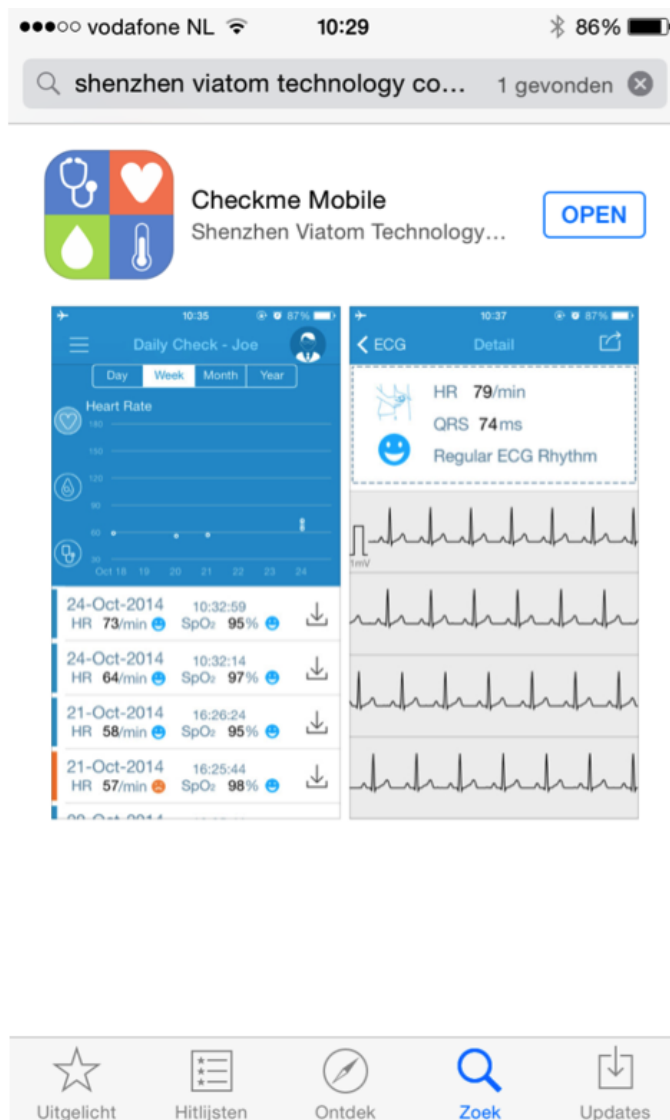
●●●○○ vodafone NL 10:29 86%

shenzhen viatom technology co... 1 gevonden

Checkme Mobile
Shenzhen Viatom Technology...
OPEN

10:35 87%
Daily Check - Joe
Day Week Month Year
Heart Rate
140
150
120
90
60
30
Oct 18 19 20 21 22 23 24

24-Oct-2014 10:32:59
HR 73/min SpO₂ 95%
24-Oct-2014 10:32:14
HR 64/min SpO₂ 97%
21-Oct-2014 16:26:24
HR 58/min SpO₂ 95%
21-Oct-2014 16:25:44
HR 57/min SpO₂ 98%
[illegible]

10:37 87%
ECG Detail
HR 79/min
QRS 74ms
Regular ECG Rhythm
1mV

Uitgelicht Hitlijsten Ontdek Zoek Updates